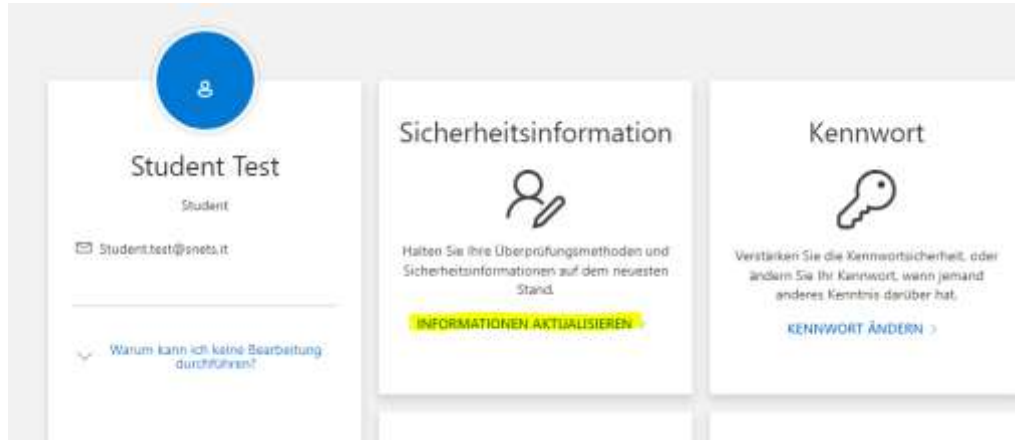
Student Test

Student

Student.test@snets.it

Warum kann ich keine Bearbeitung durchführen?

Sicherheitsinformation

Halten Sie Ihre Überprüfungsmethoden und Sicherheitsinformationen auf dem neuesten Stand.

INFORMATIONEN AKTUALISIEREN

Kennwort

Verstärken Sie die Kennwortsicherheit, oder ändern Sie Ihr Kennwort, wenn jemand anderes Kenntnis darüber hat.

KENNWORT ÄNDERN >